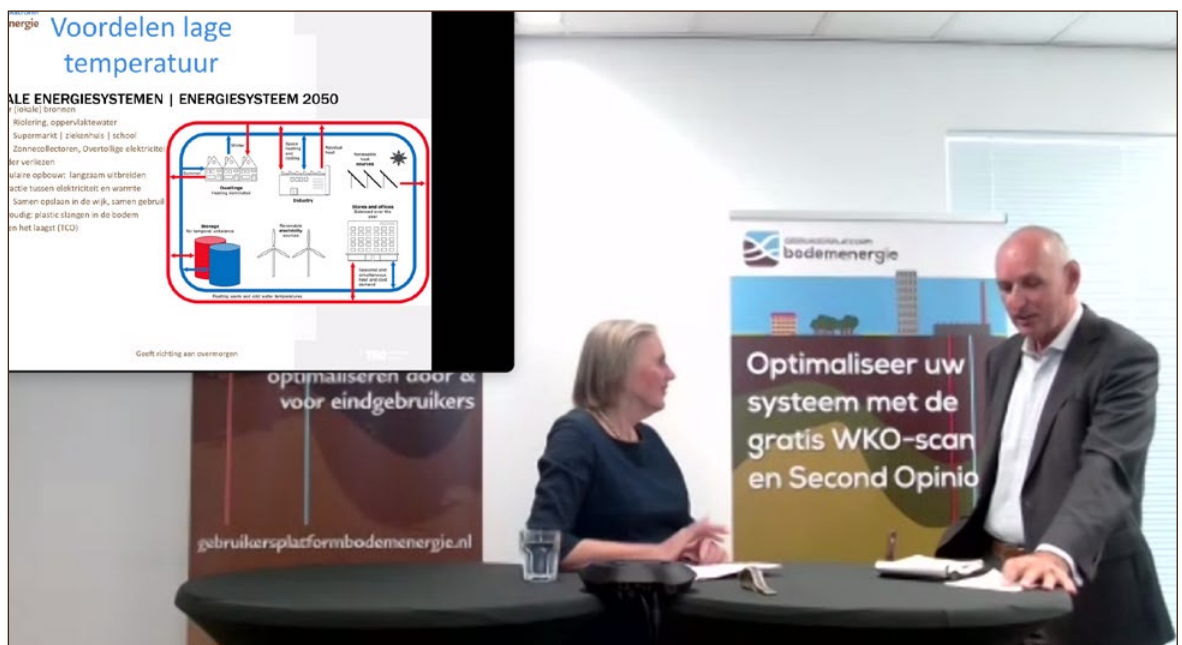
nergie Voordelen lage temperatuur

ALE ENERGIESYSTEMEN | ENERGIESYSTEEM 2050

r (lokale) bronnen
Riolering, oppervlaktewater
Supermarkt | ziekenhuis | school
Zonnecollectoren, Overtollige elektriciteit
der verliezen
ulaire opbouw: langzaam uitbreiden
actie tussen elektriciteit en warmte
Samen opslaan in de wijk, samen gebruik
oudig: plastic slangen in de bodem
en het laagst (TCO)

Winter
Summer
Dwellings
Heating dominated
Space heating and cooling
Industry
Residual heat
Renewable heat sources
Storage
Renewable electricity sources
Stores and offices
Seasonal and simultaneous heat and cold demand
Flushing warm and cold water temperatures

Geeft richting aan overmorgen

TNO

optimaliseren door & voor eindgebruikers

gebruikersplatformbodemenergie.nl

GEBRUIKERSPLATFORM bodemenergie

Optimaliseer uw systeem met de gratis WKO-scan en Second Opinio